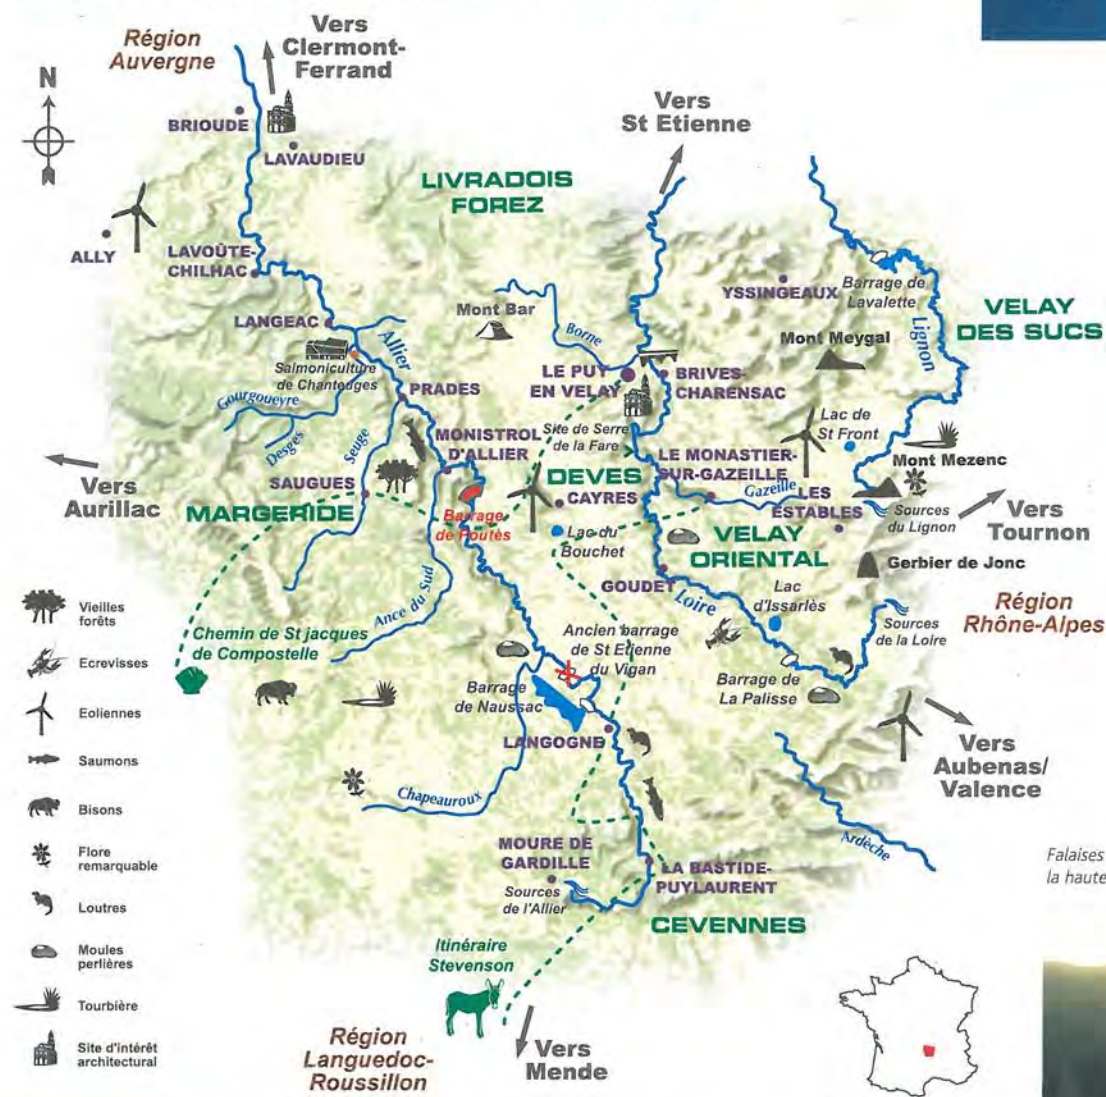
Région Auvergne

Vers Clermont-Ferrand

N

BRIOUDE

LAVAUDIEU

ALLY

LAVOÛTE-CHILHAC

LANGEAC

Salmoniculture de Chanteuges

Gourgoueyre

Desges

Seuge

Allier

PRADES

SAUGUES

MARGERIDE

Vers Aurillac

LIVRADOIS FOREZ

Vers St Etienne

Mont Bar

Borne

LE PUY EN VELAY

BRIVES-CHARENSAC

Site de Serre de la Fare

MONISTROL D'ALLIER

DEVES

CAYRES

Barrage de Poutès

Lac du Bouchet

LE MONASTIER-SUR-GAZEILLE

Gazeille

YSSINGEAUX

Barrage de Lavalette

Lignon

VELAY DES SUCS

Mont Meygal

Lac de St Front

Mont Mezenc

LES ESTABLES

Sources du Lignon

Vers Tournon

VELAY ORIENTAL

Gerbier de Jonc

GOUDET

Loire

Lac d'Issarlès

Sources de la Loire

Région Rhône-Alpes

Ancien barrage de St Etienne du Vigan

Barrage de La Palisse

Ance du Sud

Chemin de St jacques de Compostelle

Barrage de Naussac

LANGOGNE

Chapeauroux

Vers Aubenas/ Valence

Ardèche

MOURE DE GARDILLE

Sources de l'Allier

LA BASTIDE-PUYLAURENT

CEVENNES

Itinéraire Stevenson

Région Languedoc-Roussillon

Vers Mende

Vieilles forêts

Ecrevisses

Eoliennes

Saumons

Bisons

Flore remarquable

Loutres

Moules perlières

Tourbière

Site d'intérêt architectural

Falaises
la haute